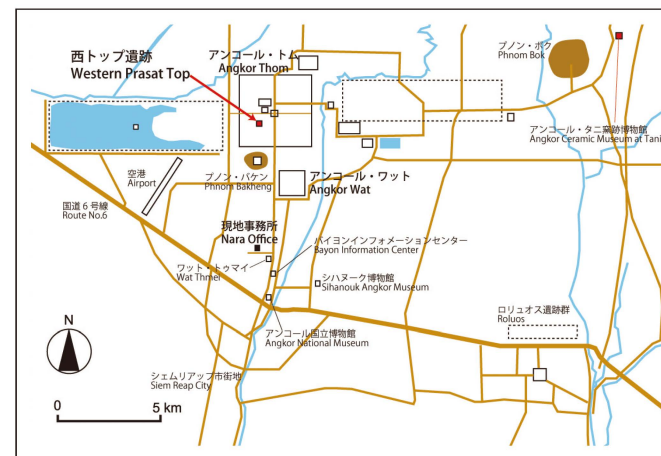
西トップ遺跡
Western Prasat Top

アンコール・トム
Angkor Thom

プノン・ボク
Phnom Bok

アンコール・タニ窯跡博物館
Angkor Ceramic Museum at Tani

空港
Airport

プノン・バケン
Phnom Bakheng

アンコール・ワット
Angkor Wat

国道6号線
Route No.6

現地事務所
Nara Office

バイヨンインフォメーションセンター
Bayon Information Center

ワット・トゥマイ
Wat Thmei

シハヌーク博物館
Sihanouk Angkor Museum

ロリュオス遺跡群
Roluos

アンコール国立博物館
Angkor National Museum

シェムリアップ市街地
Siem Reap City

N

0

5 km